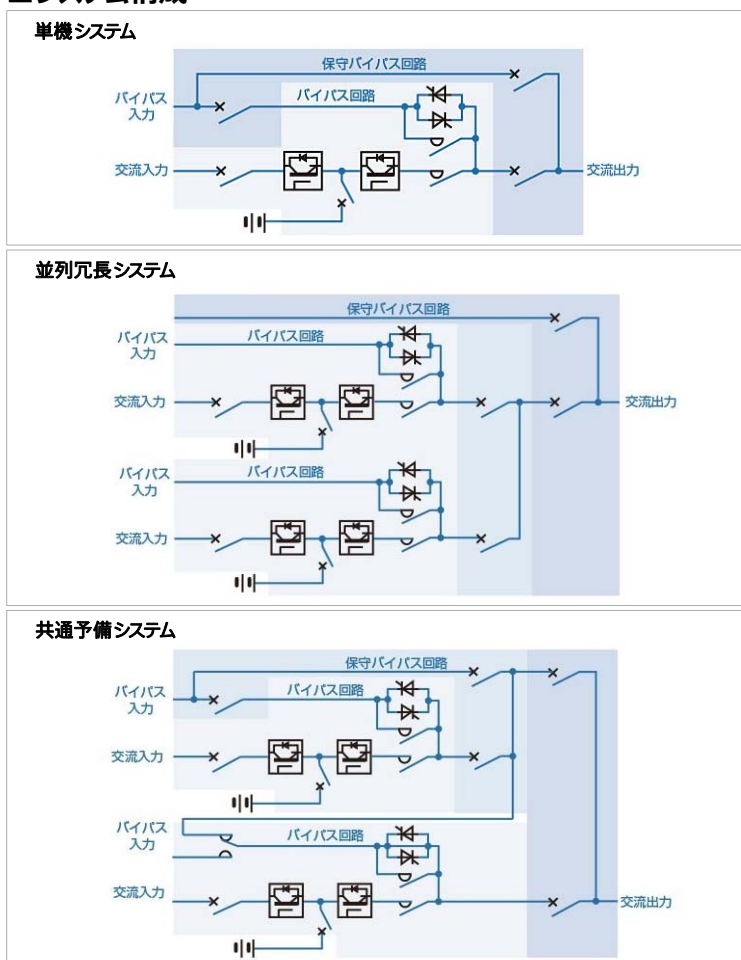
単機システム

保守バイパス回路
バイパス入力
バイパス回路
交流入力
交流出力

並列冗長システム

保守バイパス回路
バイパス入力
バイパス回路
交流入力
交流出力
バイパス入力
バイパス回路
交流入力

共通予備システム

保守バイパス回路
バイパス入力
バイパス回路
交流入力
バイパス入力
バイパス回路
交流入力
交流出力